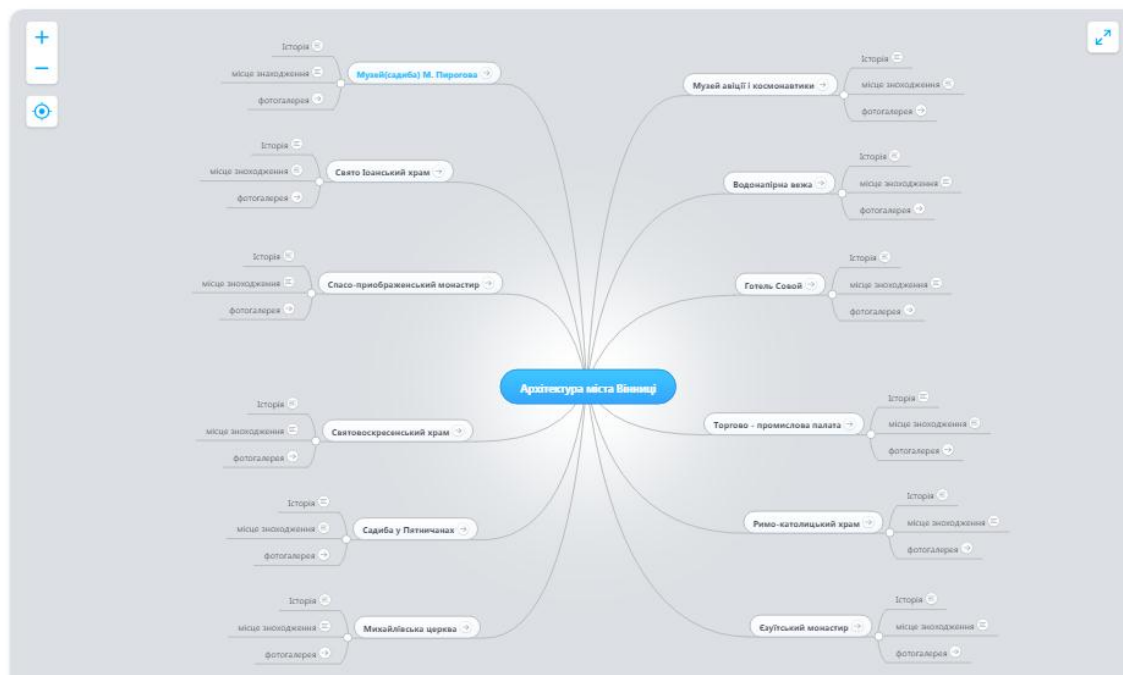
+
−

Архітектура міста Вінниці

Музей(садиба) М. Пирогова
Історія
місце знаходження
фотогалерея

Свято Іоанський храм
Історія
місце знаходження
фотогалерея

Спасо-преображенський монастир
Історія
місце знаходження
фотогалерея

Святовоскресенський храм
Історія
місце знаходження
фотогалерея

Садиба у Пятничанах
Історія
місце знаходження
фотогалерея

Михайлівська церква
Історія
місце знаходження
фотогалерея

Музей авіації і космонавтики
Історія
місце знаходження
фотогалерея

Водонапірна вежа
Історія
місце знаходження
фотогалерея

Готель Савой
Історія
місце знаходження
фотогалерея

Торгово - промислова палата
Історія
місце знаходження
фотогалерея

Римо-католицький храм
Історія
місце знаходження
фотогалерея

Єзуїтський монастир
Історія
місце знаходження
фотогалерея